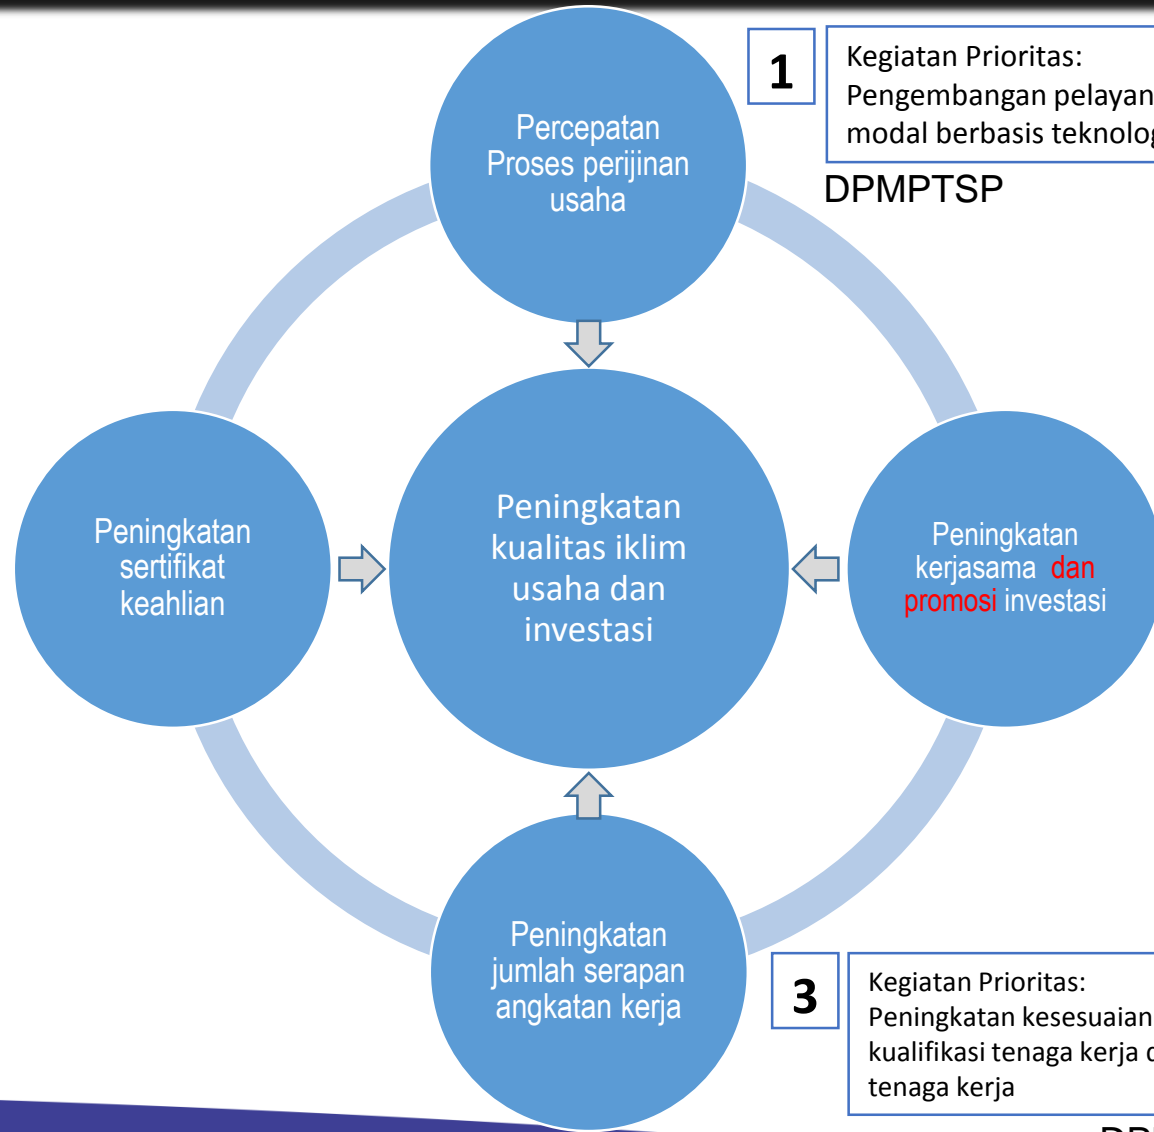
Percepatan Proses perijinan usaha

1

Kegiatan Prioritas: Pengembangan pelayan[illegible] modal berbasis teknolo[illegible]

DPMPTSP

Peningkatan sertifikat keahlian

Peningkatan kualitas iklim usaha dan investasi

Peningkatan kerjasama dan promosi investasi

Peningkatan jumlah serapan angkatan kerja

3

Kegiatan Prioritas: Peningkatan kesesuaian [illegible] kualifikasi tenaga kerja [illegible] tenaga kerja

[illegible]